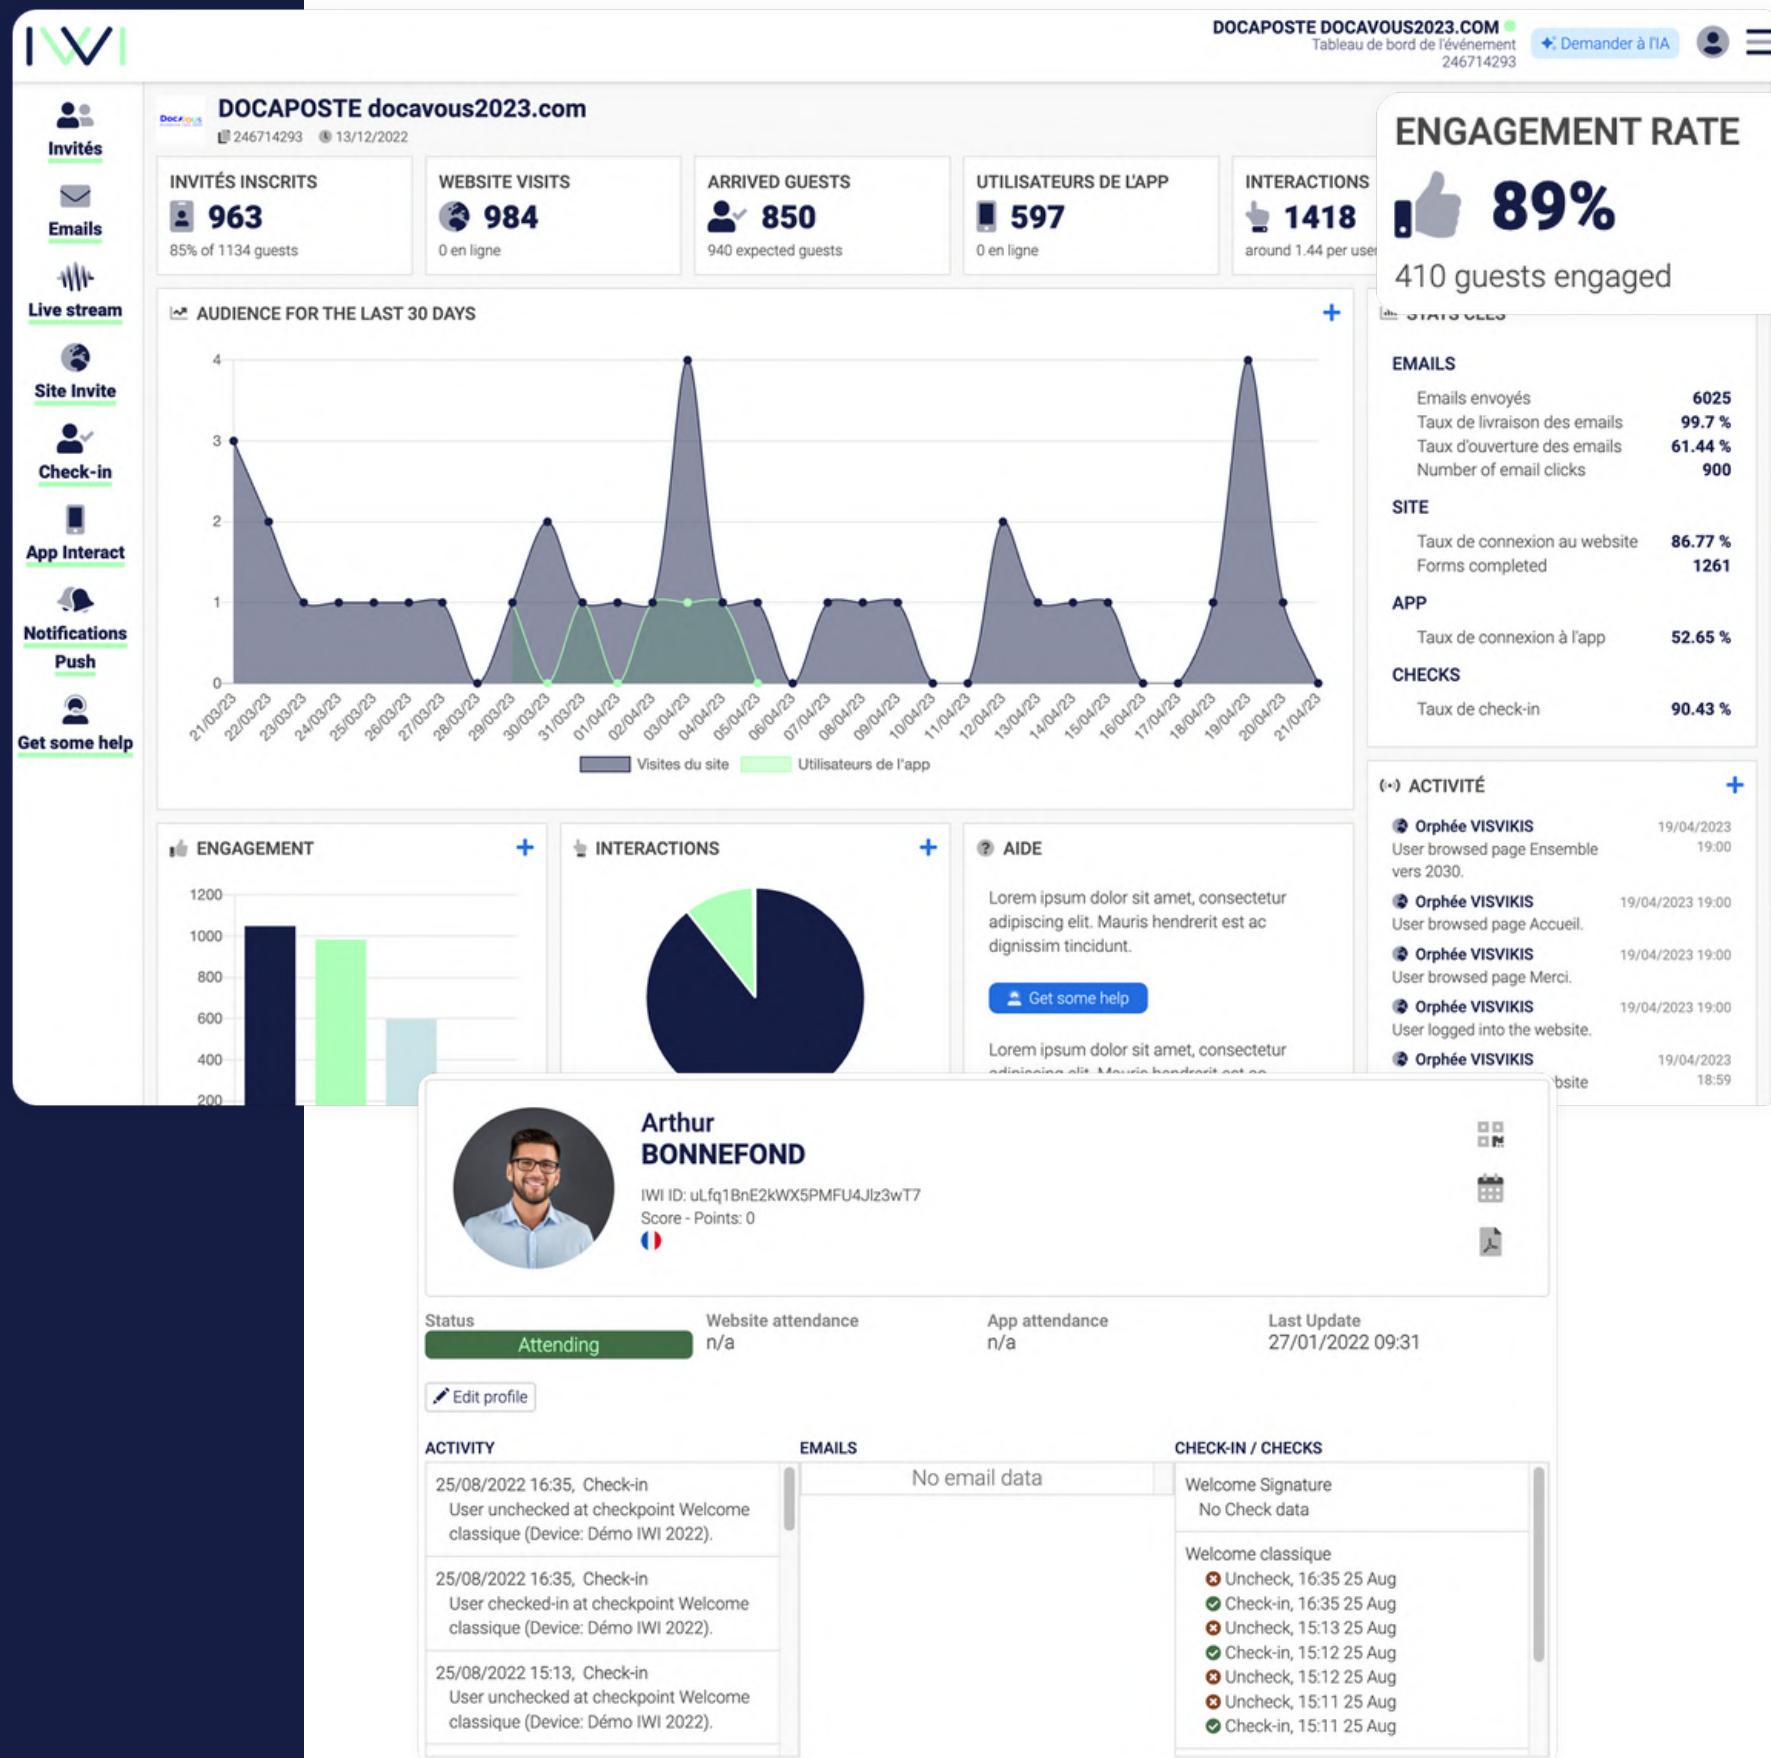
IWI

DOCAPOSTE DOCAVOUS2023.COM
Tableau de bord de l'événement
246714293
Demander à l'IA

Invités
Emails
Live stream
Site Invite
Check-in
App Interact
Notifications Push
Get some help

DOCAPOSTE docavous2023.com
246714293 13/12/2022

INVITÉS INSCRITS
963
85% of 1134 guests

WEBSITE VISITS
984
0 en ligne

ARRIVED GUESTS
850
940 expected guests

UTILISATEURS DE L'APP
597
0 en ligne

INTERACTIONS
1418
around 1.44 per user

ENGAGEMENT RATE
89%
410 guests engaged

AUDIENCE FOR THE LAST 30 DAYS

4
3
2
1
0
21/03/23 22/03/23 23/03/23 24/03/23 25/03/23 26/03/23 27/03/23 28/03/23 29/03/23 30/03/23 31/03/23 01/04/23 02/04/23 03/04/23 04/04/23 05/04/23 06/04/23 07/04/23 08/04/23 09/04/23 10/04/23 11/04/23 12/04/23 13/04/23 14/04/23 15/04/23 16/04/23 17/04/23 18/04/23 19/04/23 20/04/23 21/04/23

Visites du site  Utilisateurs de l'app

EMAILS
| Emails envoyés | 6025 |
|---|---|
| Taux de livraison des emails | 99.7 % |
| Taux d'ouverture des emails | 61.44 % |
| Number of email clicks | 900 |

SITE
| Taux de connexion au website | 86.77 % |
|---|---|
| Forms completed | 1261 |

APP
| Taux de connexion à l'app | 52.65 % |
|---|---|

CHECKS
| Taux de check-in | 90.43 % |
|---|---|

ACTIVITÉ
Orphée VISVIKIS 19/04/2023 19:00
User browsed page Ensemble vers 2030.
Orphée VISVIKIS 19/04/2023 19:00
User browsed page Accueil.
Orphée VISVIKIS 19/04/2023 19:00
User browsed page Merci.
Orphée VISVIKIS 19/04/2023 19:00
User logged into the website.
Orphée VISVIKIS 19/04/2023 18:59
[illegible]bsite

ENGAGEMENT
1200
1000
800
600
400
200

INTERACTIONS

AIDE
Lorem ipsum dolor sit amet, consectetur adipiscing elit. Mauris hendrerit est ac dignissim tincidunt.
Get some help
Lorem ipsum dolor sit amet, consectetur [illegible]

Arthur
BONNEFOND
IWI ID: uLfq1BnE2kWX5PMFU4Jlz3wT7
Score - Points: 0

Status
Attending
Website attendance
n/a
App attendance
n/a
Last Update
27/01/2022 09:31

Edit profile

ACTIVITY
25/08/2022 16:35, Check-in
User unchecked at checkpoint Welcome classique (Device: Démo IWI 2022).
25/08/2022 16:35, Check-in
User checked-in at checkpoint Welcome classique (Device: Démo IWI 2022).
25/08/2022 15:13, Check-in
User unchecked at checkpoint Welcome classique (Device: Démo IWI 2022).

EMAILS
No email data

CHECK-IN / CHECKS
Welcome Signature
No Check data
Welcome classique
Uncheck, 16:35 25 Aug
Check-in, 16:35 25 Aug
Uncheck, 15:13 25 Aug
Check-in, 15:12 25 Aug
Uncheck, 15:12 25 Aug
Uncheck, 15:11 25 Aug
Check-in, 15:11 25 Aug